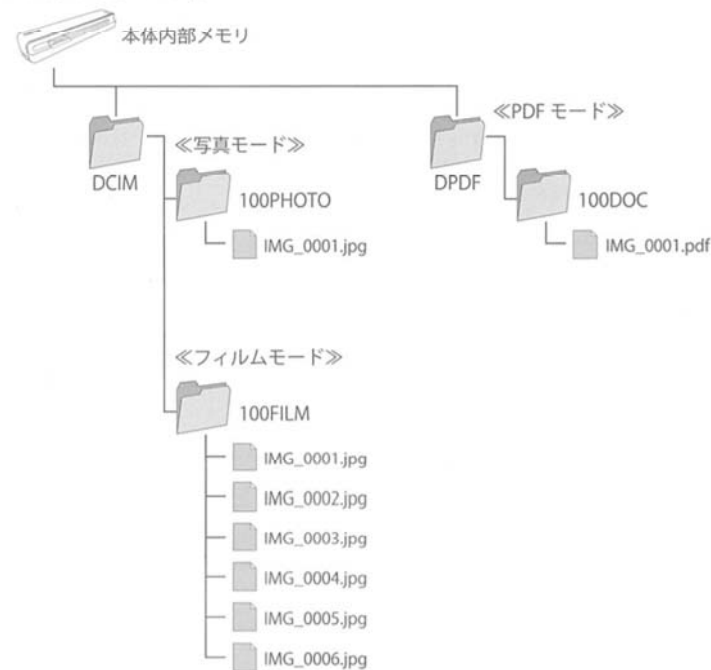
本体内部メモリ

≪写真モード≫

DCIM

100PHOTO

IMG_0001.jpg

≪フィルムモード≫

100FILM

IMG_0001.jpg

IMG_0002.jpg

IMG_0003.jpg

IMG_0004.jpg

IMG_0005.jpg

IMG_0006.jpg

≪PDF モード≫

DPDF

100DOC

IMG_0001.pdf